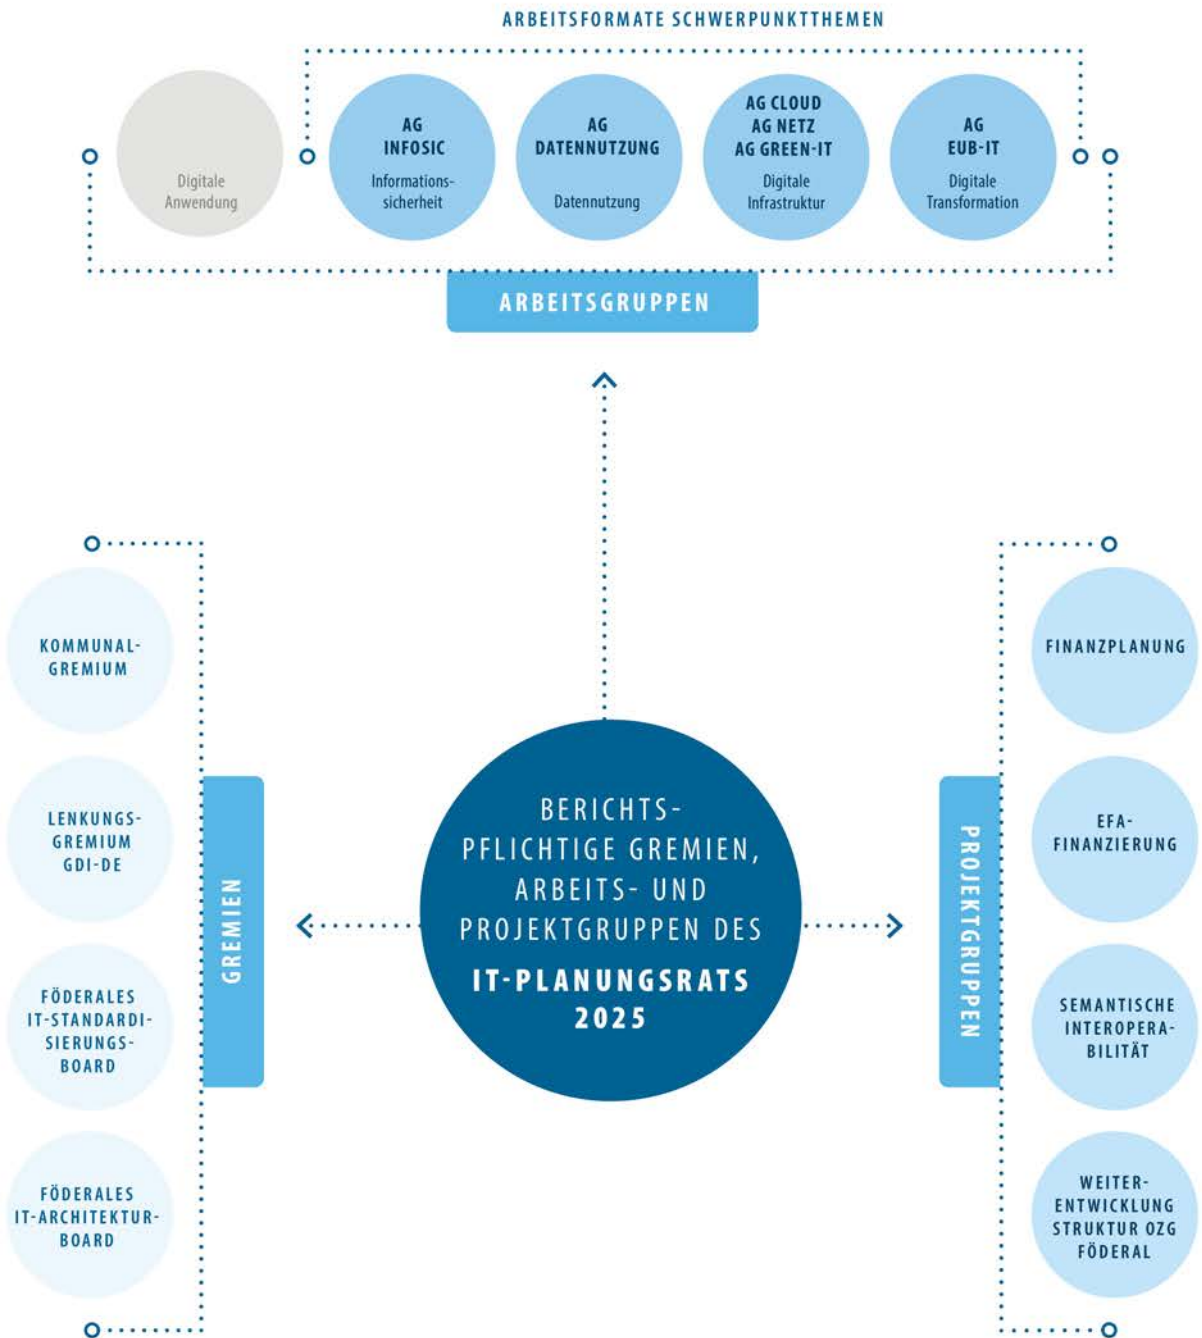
ARBEITSFORMATE SCHWERPUNKTTHEMEN

Digitale Anwendung

AG INFOSIC
Informations-sicherheit

AG DATENNUTZUNG
Datennutzung

AG CLOUD
AG NETZ
AG GREEN-IT
Digitale Infrastruktur

AG EUB-IT
Digitale Transformation

ARBEITSGRUPPEN

KOMMUNALGREMIUM

LENKUNGSGREMIUM GDI-DE

FÖDERALES IT-STANDARDISIERUNGSBOARD

FÖDERALES IT-ARCHITEKTURBOARD

GREMIEN

BERICHTSPFLICHTIGE GREMIEN, ARBEITS- UND PROJEKTGRUPPEN DES
IT-PLANUNGSRATS 2025

PROJEKTGRUPPEN

FINANZPLANUNG

EFA-FINANZIERUNG

SEMANTISCHE INTEROPERABILITÄT

WEITERENTWICKLUNG STRUKTUR OZG FÖDERAL